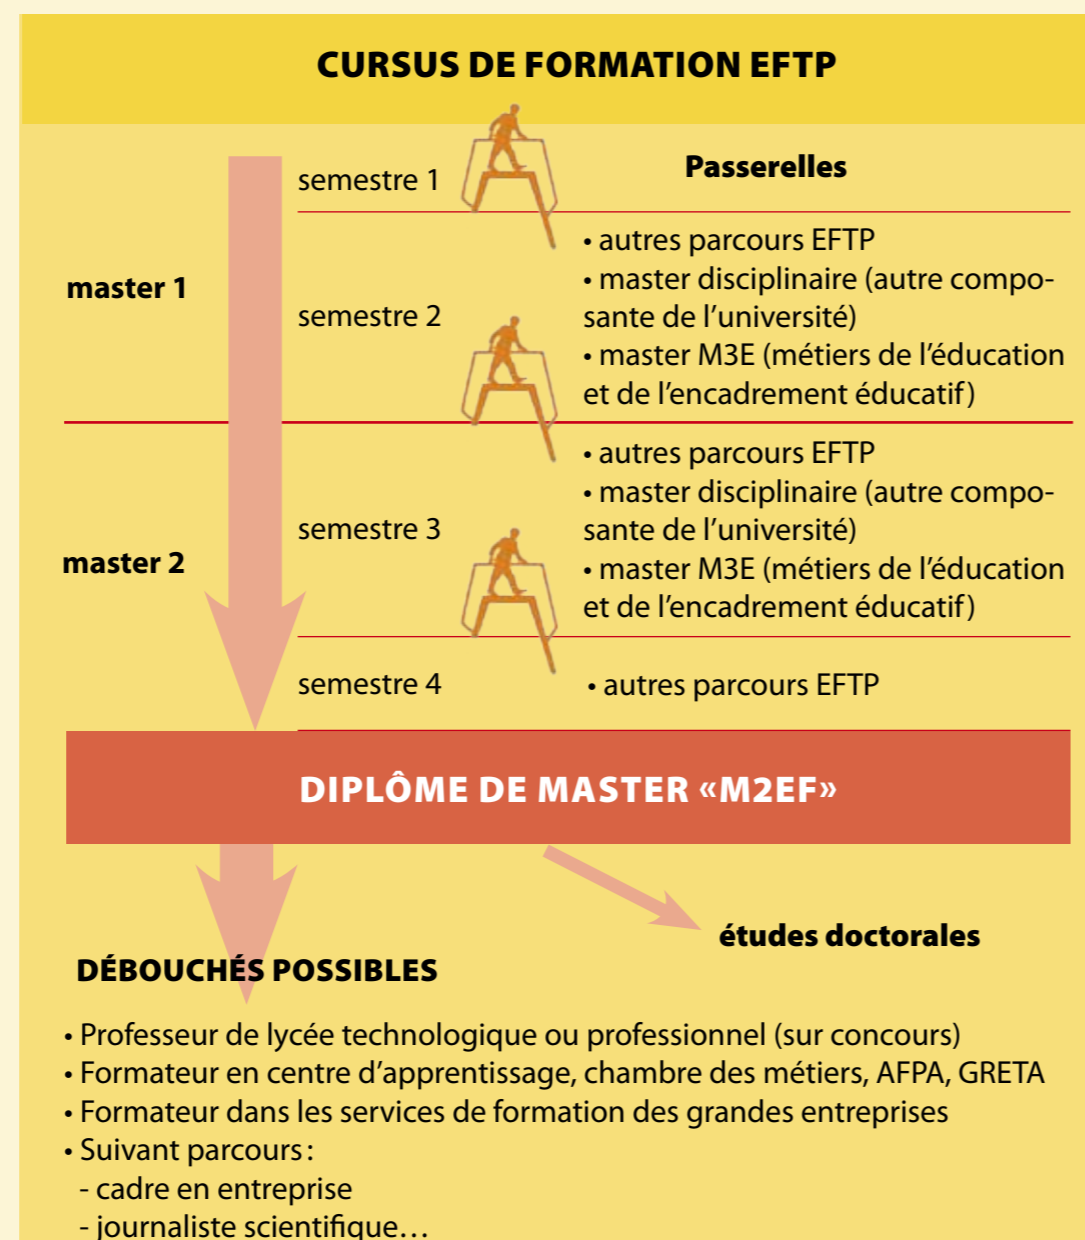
CURSUS DE FORMATION EFTP

master 1

semestre 1

Passerelles

semestre 2

• autres parcours EFTP
• master disciplinaire (autre composante de l'université)
• master M3E (métiers de l'éducation et de l'encadrement éducatif)

master 2

semestre 3

• autres parcours EFTP
• master disciplinaire (autre composante de l'université)
• master M3E (métiers de l'éducation et de l'encadrement éducatif)

semestre 4

• autres parcours EFTP

DIPLÔME DE MASTER «M2EF»

études doctorales

DÉBOUCHÉS POSSIBLES

• Professeur de lycée technologique ou professionnel (sur concours)
• Formateur en centre d'apprentissage, chambre des métiers, AFPA, GRETA
• Formateur dans les services de formation des grandes entreprises
• Suivant parcours :
- cadre en entreprise
- journaliste scientifique…